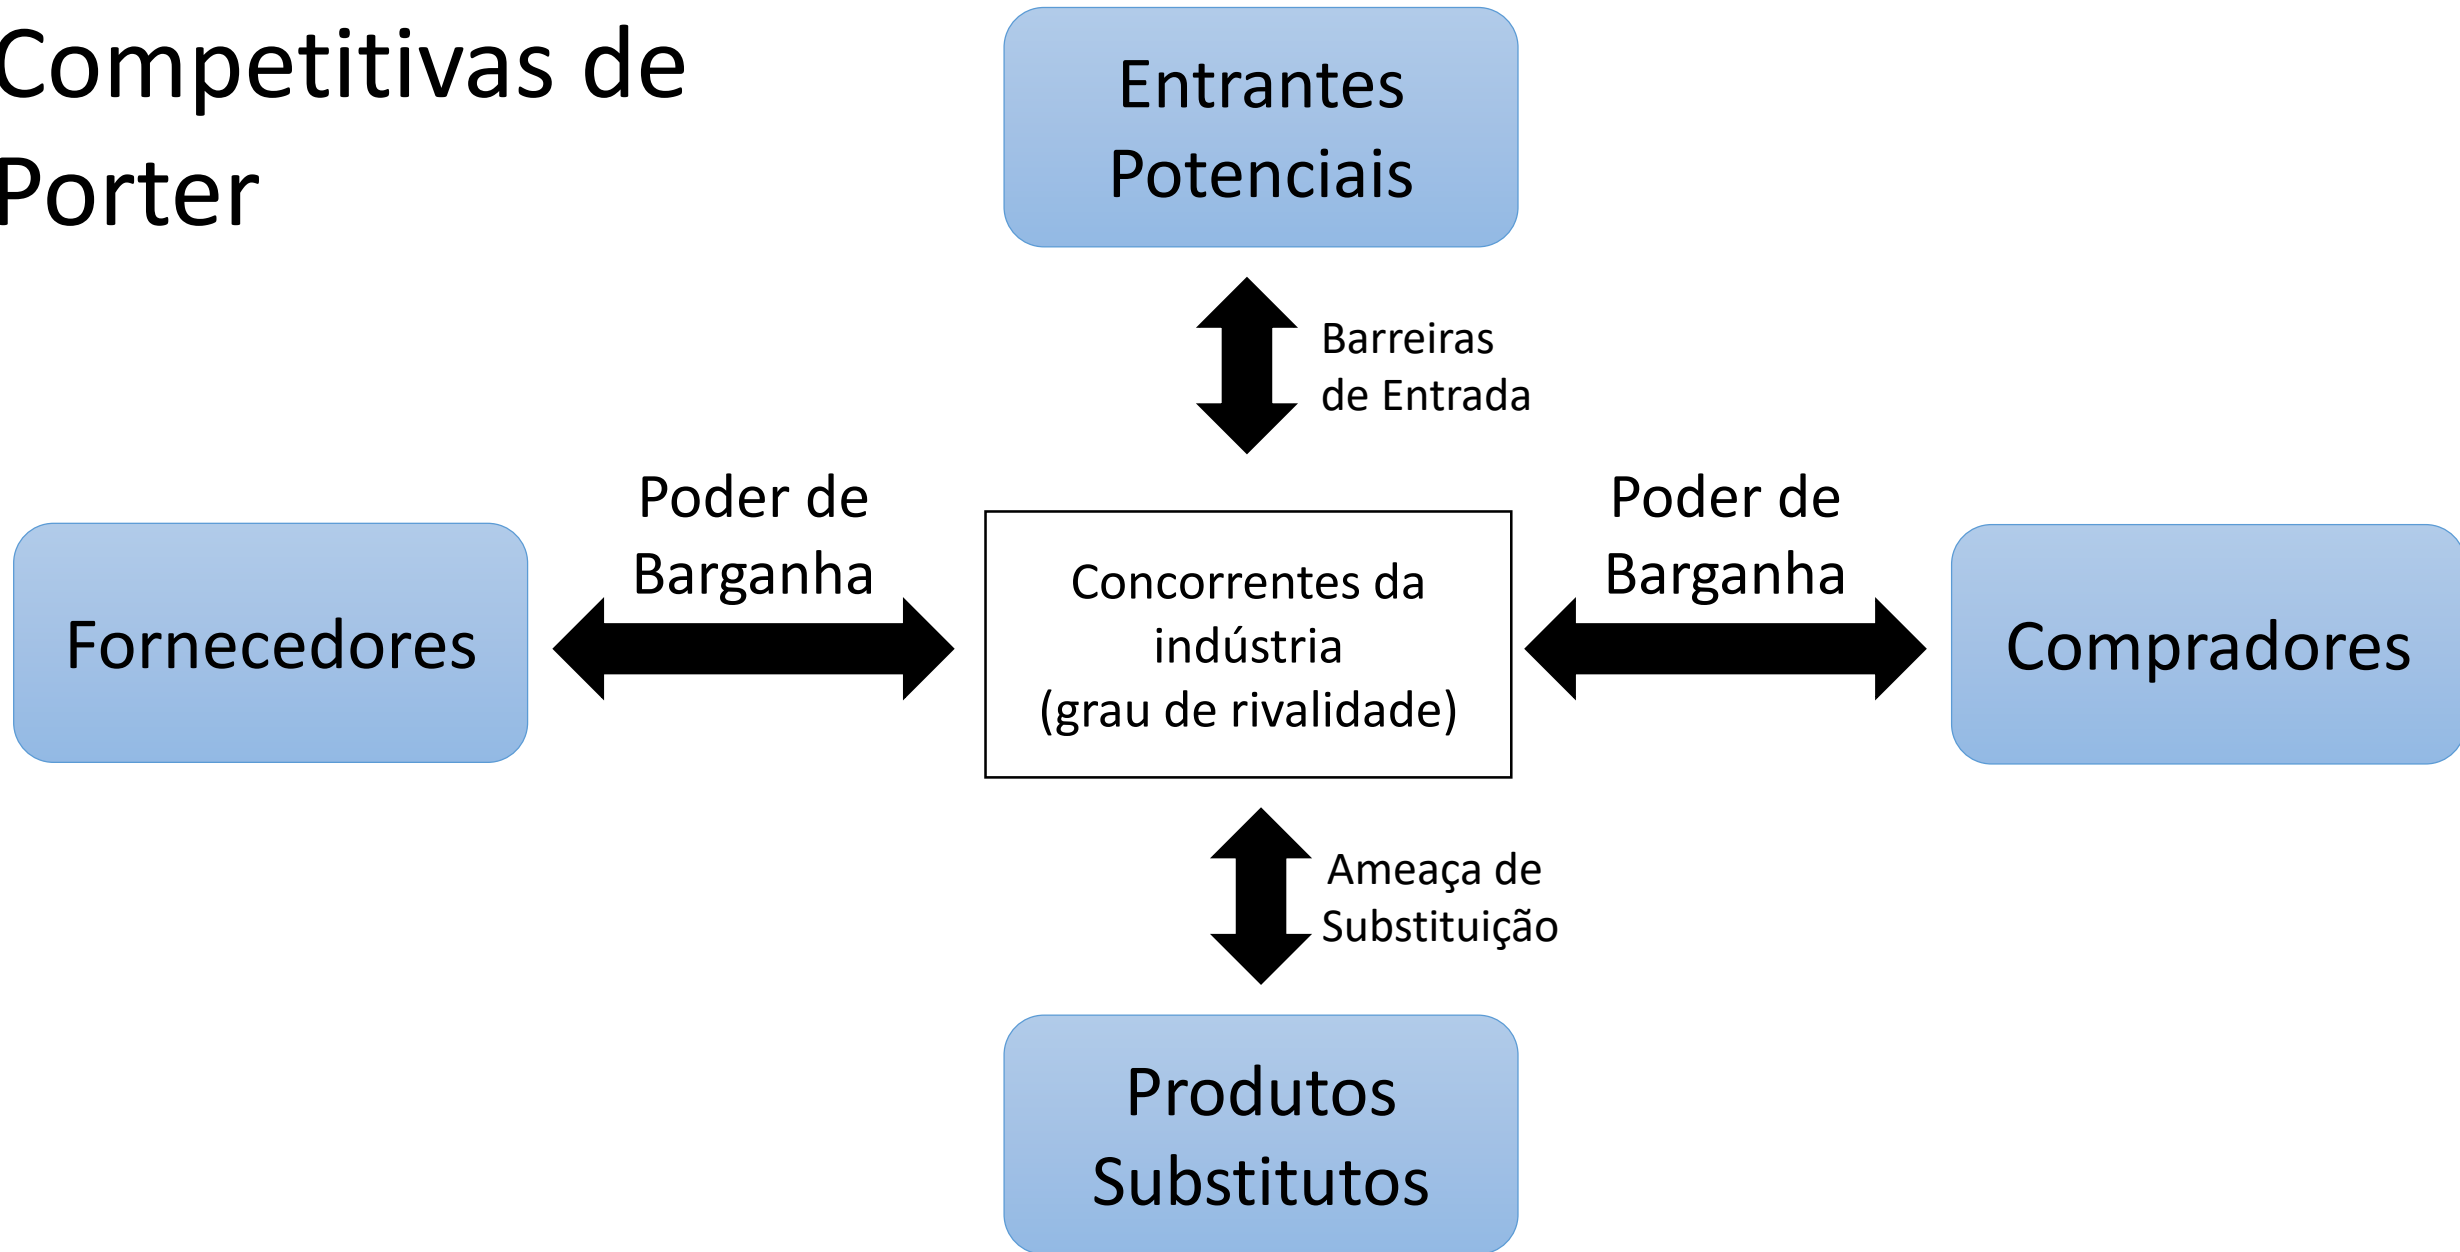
Competitivas de Porter

Entrantes Potenciais

Barreiras de Entrada

Poder de Barganha

Fornecedores

Concorrentes da indústria (grau de rivalidade)

Poder de Barganha

Compradores

Ameaça de Substituição

Produtos Substitutos